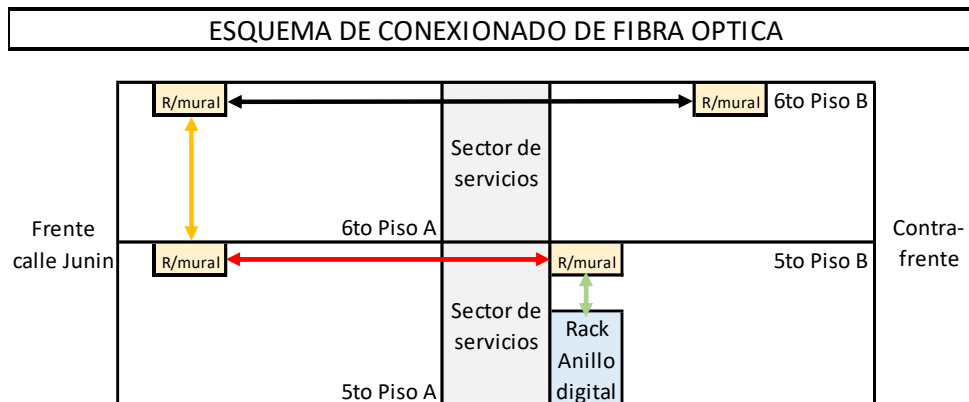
ESQUEMA DE CONEXIONADO DE FIBRA OPTICA

R/mural

R/mural

6to Piso B

Sector de servicios

Frente calle Junin

6to Piso A

Contra-frente

R/mural

R/mural

5to Piso B

Sector de servicios

Rack Anillo digital

5to Piso A